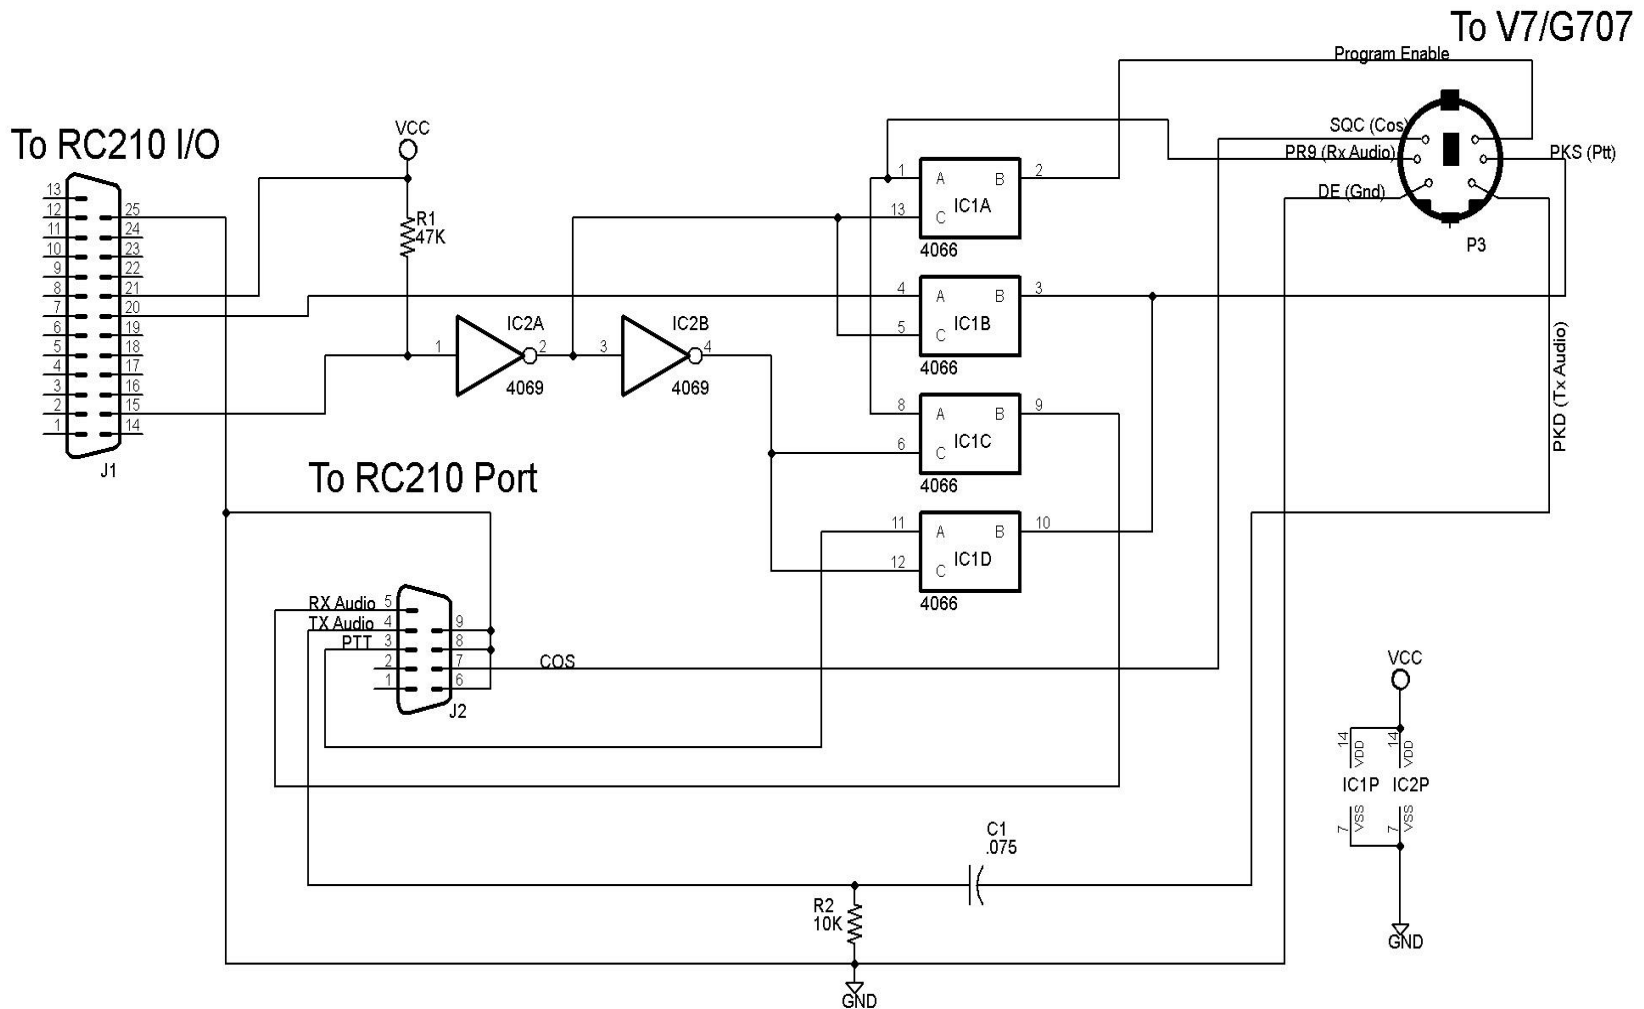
To V7/G707

Program Enable

SQC (Cos)

PR9 (Rx Audio)

PKS (Ptt)

DE (Gnd)

P3

To RC210 I/O

VCC

R1
47K

1 A B 2
13 C
IC1A
4066

4 A B 3
5 C
IC1B
4066

8 A B 9
6 C
IC1C
4066

11 A B 10
12 C
IC1D
4066

IC2A
1 2
4069

IC2B
3 4
4069

13
12
11
10
9
8
7
6
5
4
3
2
1
25
24
23
22
21
20
19
18
17
16
15
14
J1

PKD (Tx Audio)

To RC210 Port

RX Audio 5
TX Audio 4
PTT 3
2
1
9
8
7
6
J2

COS

VCC

14 VDD
14 VDD
IC1P IC2P
7 VSS
7 VSS
GND

C1
.075

R2
10K

GND